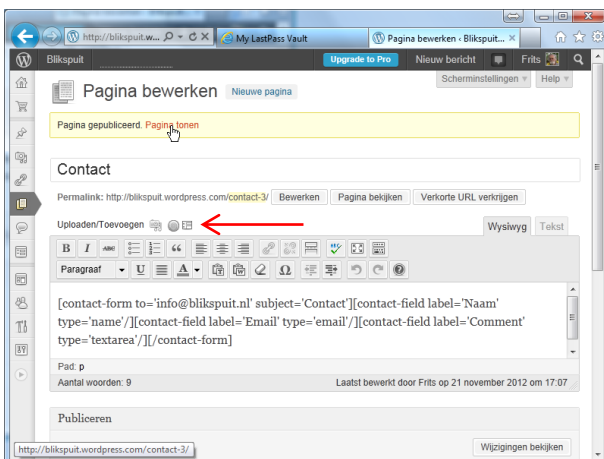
http://blikspuit.w... My LastPass Vault Pagina bewerken ‹ Bliksp...

Blikspuit Upgrade to Pro Nieuw bericht Frits

Scherminstellingen ▾ Help ▾

Pagina bewerken Nieuwe pagina

Pagina gepubliceerd. Pagina tonen

Contact

Permalink: http://blikspuit.wordpress.com/contact-3/ Bewerken Pagina bekijken Verkorte URL verkrijgen

Uploaden/Toevoegen

Wysiwyg Tekst

Paragraaf

[contact-form to='info@blikspuit.nl' subject='Contact'][contact-field label='Naam' type='name'/][contact-field label='Email' type='email'/][contact-field label='Comment' type='textarea'/][/contact-form]

Pad: p

Aantal woorden: 9

Laatst bewerkt door Frits op 21 november 2012 om 17:07

Publiceren

Wijzigingen bekijken

http://blikspuit.wordpress.com/contact-3/